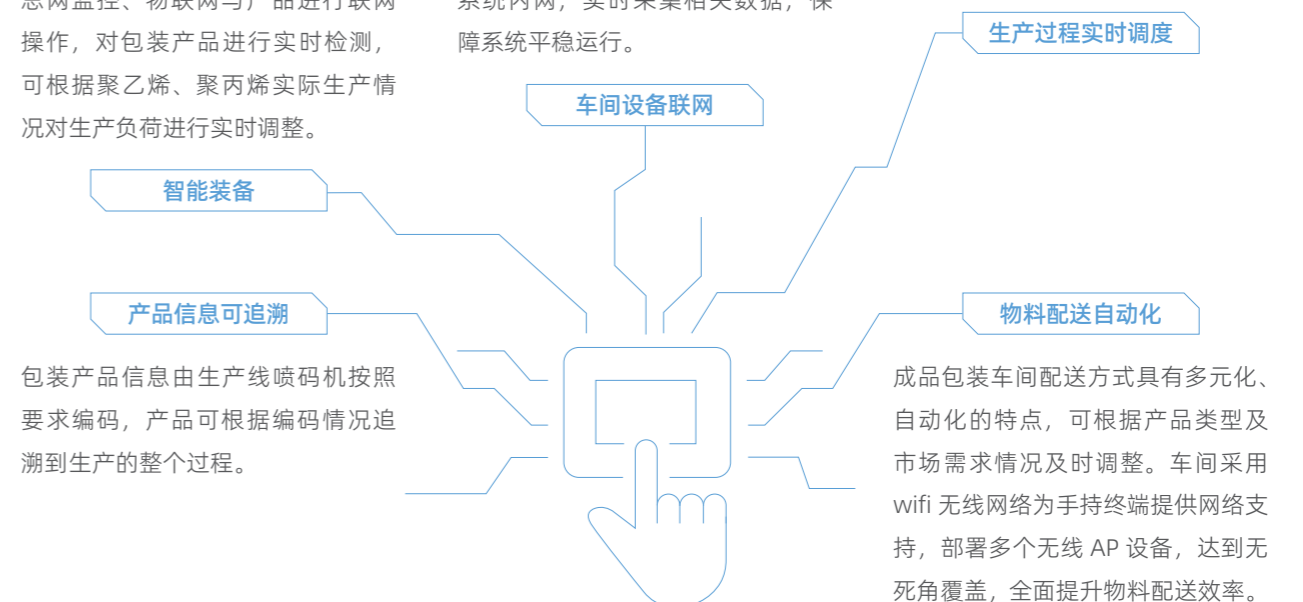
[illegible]操作，对包装产品进行实时检测，可根据聚乙烯、聚丙烯实际生产情况对生产负荷进行实时调整。

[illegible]障系统平稳运行。

生产过程实时调度

车间设备联网

智能装备

产品信息可追溯

物料配送自动化

包装产品信息由生产线喷码机按照要求编码，产品可根据编码情况追溯到生产的整个过程。

成品包装车间配送方式具有多元化、自动化的特点，可根据产品类型及市场需求情况及时调整。车间采用 wifi 无线网络为手持终端提供网络支持，部署多个无线 AP 设备，达到无死角覆盖，全面提升物料配送效率。